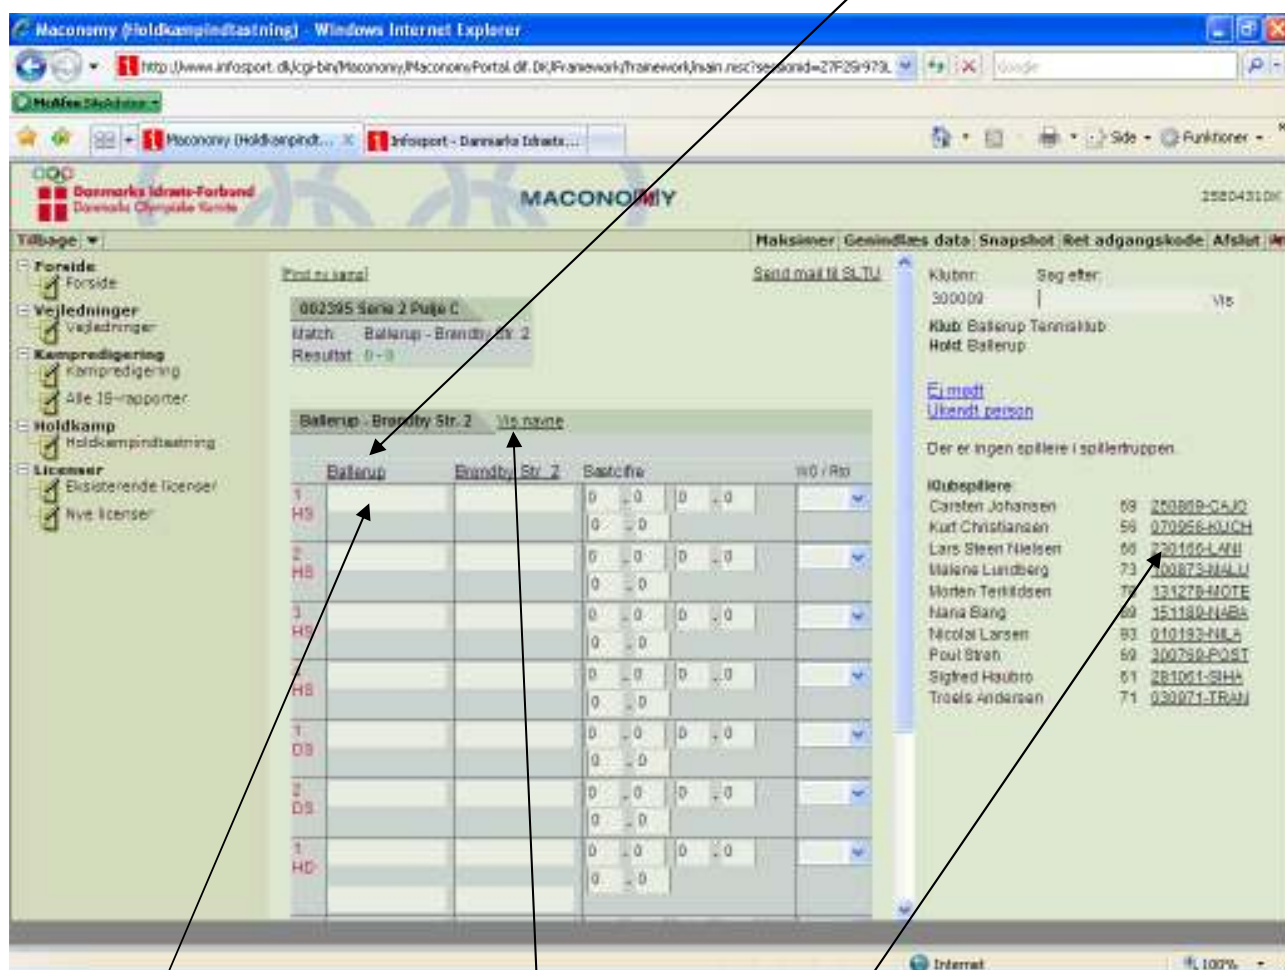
Maconomy (Holdkampindtastning) - Windows Internet Explorer

http://www.infosport.dk/cgi-bin/Maconomy/MaconomyPortal.dif.DK/Framework/Framework/main.msc?sessionid=27F29/973L

Google

McAfee SiteAdvisor

Maconomy (Holdkampindt... | Infosport - Danmarks Idræts...

Side · Funktioner ·

Danmarks Idræts-Forbund
Danmarks Olympiske Komite

MACONOMY

25804310

Tilbage

Maksimer | Genindlæs data | Snapshot | Ret adgangskode | Afslut

Forside
Forside
Vejledninger
Vejledninger
Kampredigering
Kampredigering
Alle IS-rapporter
Holdkamp
Holdkampindtastning
Licenser
Eksisterende licenser
Nye licenser

Print ny kamp

Send mail til SLTU

002395 Serie 2 Pulje C
Match: Ballerup - Brøndby Str. 2
Resultat: 0 - 0

Ballerup - Brøndby Str. 2 Vis navne

| | Ballerup | Brøndby Str. 2 | Sætcifre | | | | WO / Rtd |
|---|---|---|---|---|---|---|---|
| 1. HS | | | 0 - 0 | | 0 - 0 | | |
| | | | 0 - 0 | | | | |
| 2. HS | | | 0 - 0 | | 0 - 0 | | |
| | | | 0 - 0 | | | | |
| 3. HS | | | 0 - 0 | | 0 - 0 | | |
| | | | 0 - 0 | | | | |
| 4. HS | | | 0 - 0 | | 0 - 0 | | |
| | | | 0 - 0 | | | | |
| 1. DS | | | 0 - 0 | | 0 - 0 | | |
| | | | 0 - 0 | | | | |
| 2. DS | | | 0 - 0 | | 0 - 0 | | |
| | | | 0 - 0 | | | | |
| 1. HD | | | 0 - 0 | | 0 - 0 | | |
| | | | 0 - 0 | | | | |

Klubnr: 300009
Søg efter:
Vis

Klub: Ballerup Tennisklub
Hold: Ballerup

Ej mødt
Ukendt person

Der er ingen spillere i spillertruppen.

Klubspillere
Carsten Johansen 69 250869-CAJO
Kurt Christiansen 56 070956-KUCH
Lars Steen Nielsen 66 230166-LANI
Malene Lundberg 73 100873-MALU
Morten Terkildsen 79 131279-MOTE
Nana Bang 89 151189-NABA
Nicolai Larsen 93 010193-NILA
Poul Strøh 59 300759-POST
Sigfred Haubro 61 281061-SIHA
Troels Andersen 71 030971-TRAN

Internet 100%